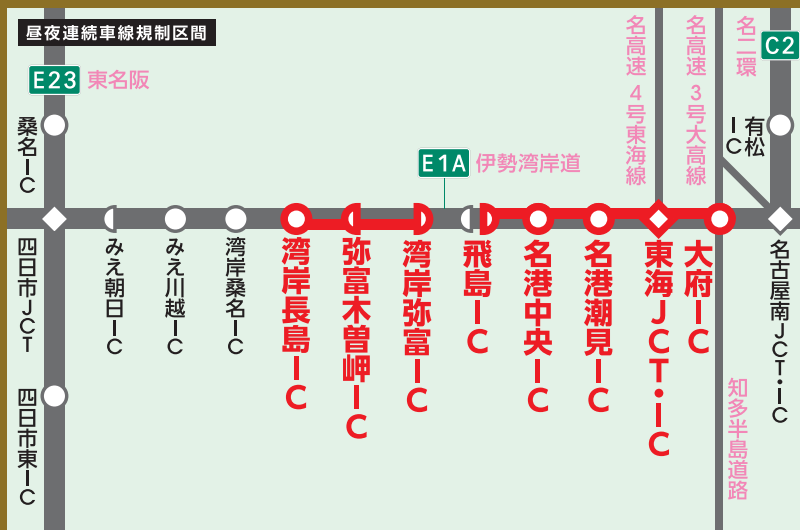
昼夜連続車線規制区間

E23 東名阪

桑名IC

四日市JCT

四日市東IC

みえ朝日IC

みえ川越IC

湾岸桑名IC

E1A 伊勢湾岸道

湾岸長島IC

弥富木曽岬IC

湾岸弥富IC

飛島IC

名港中央IC

名港潮見IC

東海JCT・IC

大府IC

名高速4号東海線

名高速3号大高線

名二環 C2

有松IC

名古屋南JCT・IC

知多半島道路